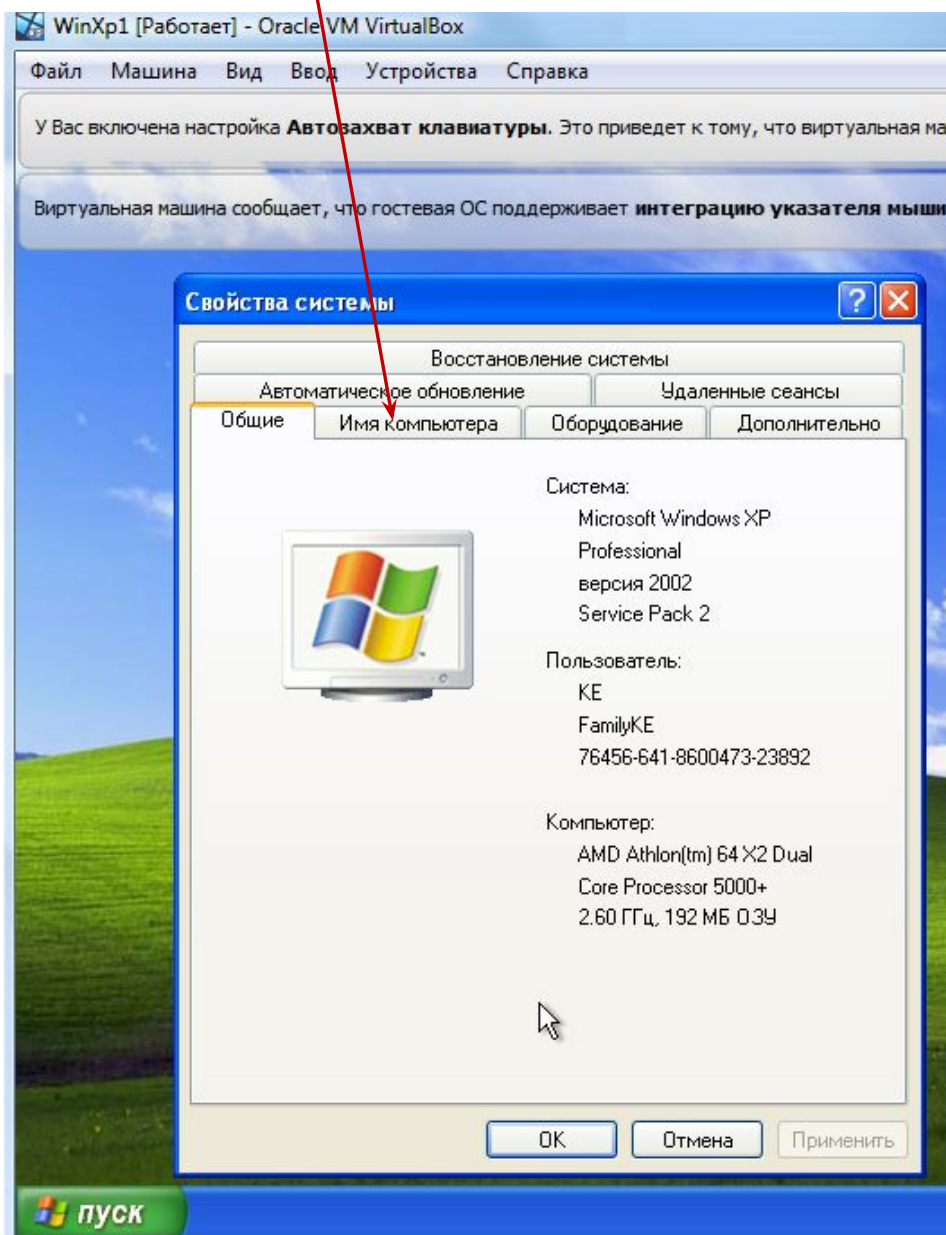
WinXp1 [Работает] - Oracle VM VirtualBox

Файл Машина Вид Ввод Устройства Справка

У Вас включена настройка **Автозахват клавиатуры.** Это приведет к тому, что виртуальная ма

Виртуальная машина сообщает, что гостевая ОС поддерживает **интеграцию указателя мыши**

Свойства системы

Восстановление системы

Автоматическое обновление

Удаленные сеансы

Общие

Имя компьютера

Оборудование

Дополнительно

Система:
Microsoft Windows XP
Professional
версия 2002
Service Pack 2

Пользователь:
KE
FamilyKE
76456-641-8600473-23892

Компьютер:
AMD Athlon(tm) 64 X2 Dual
Core Processor 5000+
2.60 ГГц, 192 МБ ОЗУ

OK

Отмена

Применить

пуск